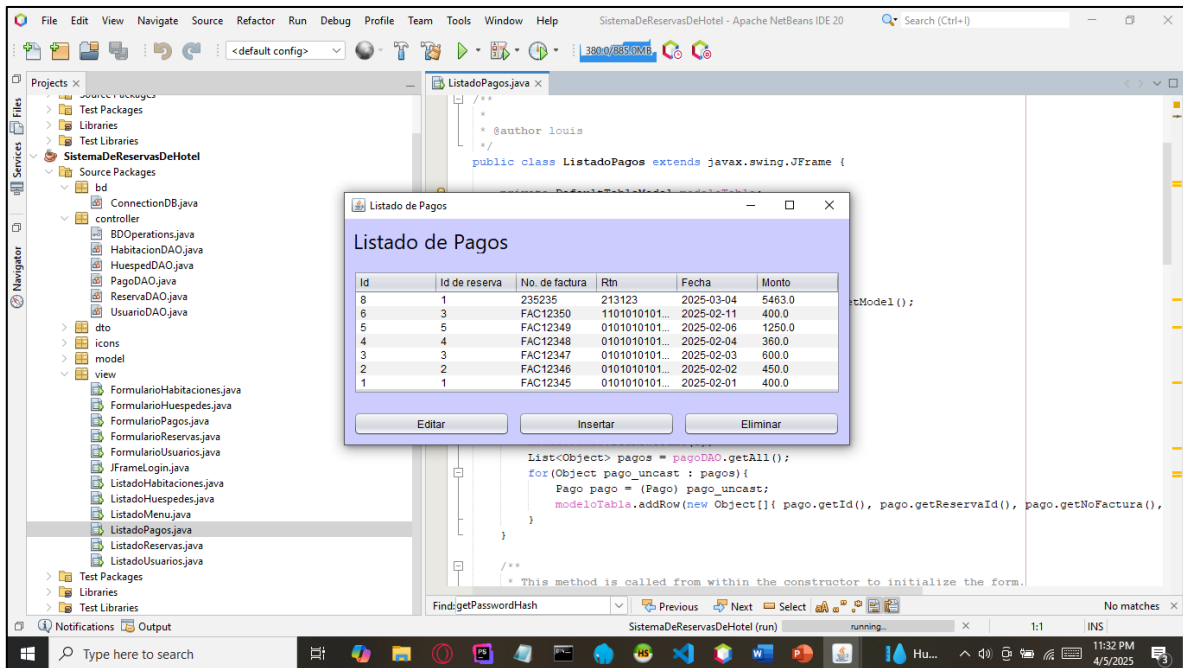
File Edit View Navigate Source Refactor Run Debug Profile Team Tools Window Help SistemaDeReservasDeHotel - Apache NetBeans IDE 20 Search (Ctrl+I)

<default config>

380.0/885.0MB

Projects ×

Files Services Navigator

Source Packages
Test Packages
Libraries
Test Libraries
SistemaDeReservasDeHotel
Source Packages
bd
ConnectionDB.java
controller
BDOperations.java
HabitacionDAO.java
HuespedDAO.java
PagoDAO.java
ReservaDAO.java
UsuarioDAO.java
dto
icons
model
view
FormularioHabitaciones.java
FormularioHuespedes.java
FormularioPagos.java
FormularioReservas.java
FormularioUsuarios.java
JFrameLogin.java
ListadoHabitaciones.java
ListadoHuespedes.java
ListadoMenu.java
ListadoPagos.java
ListadoReservas.java
ListadoUsuarios.java
Test Packages
Libraries
Test Libraries

ListadoPagos.java ×

/**
 *
 * @author louis
 */
public class ListadoPagos extends javax.swing.JFrame {

etModel();

List<Object> pagos = pagoDAO.getAll();
for(Object pago_uncast : pagos){
Pago pago = (Pago) pago_uncast;
modeloTabla.addRow(new Object[]{ pago.getId(), pago.getReservaId(), pago.getNoFactura(),
}
}

/**
 * This method is called from within the constructor to initialize the form.

Listado de Pagos

Listado de Pagos

| Id | Id de reserva | No. de factura | Rtn | Fecha | Monto |
|---|---|---|---|---|---|
| 8 | 1 | 235235 | 213123 | 2025-03-04 | 5463.0 |
| 6 | 3 | FAC12350 | 1101010101... | 2025-02-11 | 400.0 |
| 5 | 5 | FAC12349 | 0101010101... | 2025-02-06 | 1250.0 |
| 4 | 4 | FAC12348 | 0101010101... | 2025-02-04 | 360.0 |
| 3 | 3 | FAC12347 | 0101010101... | 2025-02-03 | 600.0 |
| 2 | 2 | FAC12346 | 0101010101... | 2025-02-02 | 450.0 |
| 1 | 1 | FAC12345 | 0101010101... | 2025-02-01 | 400.0 |

Editar Insertar Eliminar

Find: getPasswordHash Previous Next Select No matches

Notifications Output SistemaDeReservasDeHotel (run) running... 1:1 INS

Type here to search Hu... 11:32 PM 4/5/2025 3